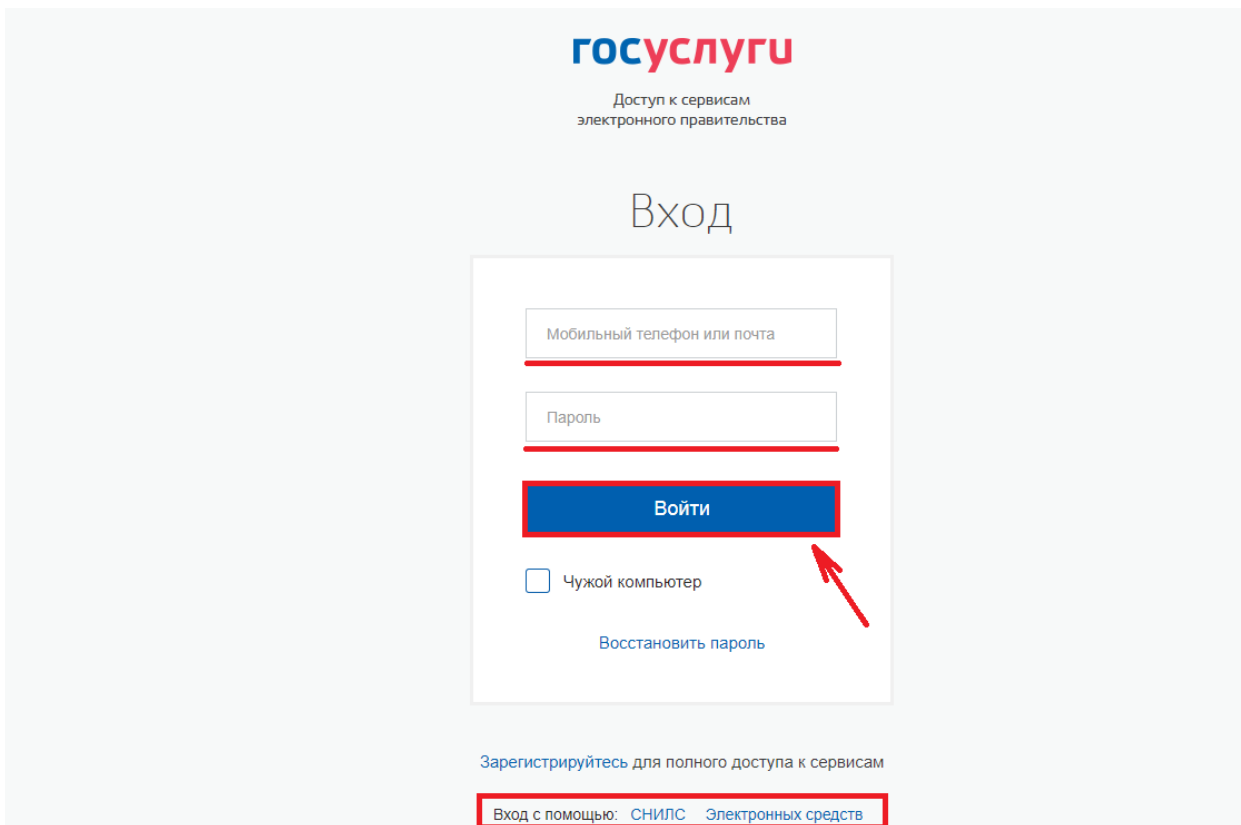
госуслуги

Доступ к сервисам электронного правительства

Вход

Мобильный телефон или почта

Пароль

Войти

Чужой компьютер

Восстановить пароль

Зарегистрируйтесь для полного доступа к сервисам

Вход с помощью: СНИЛС Электронных средств